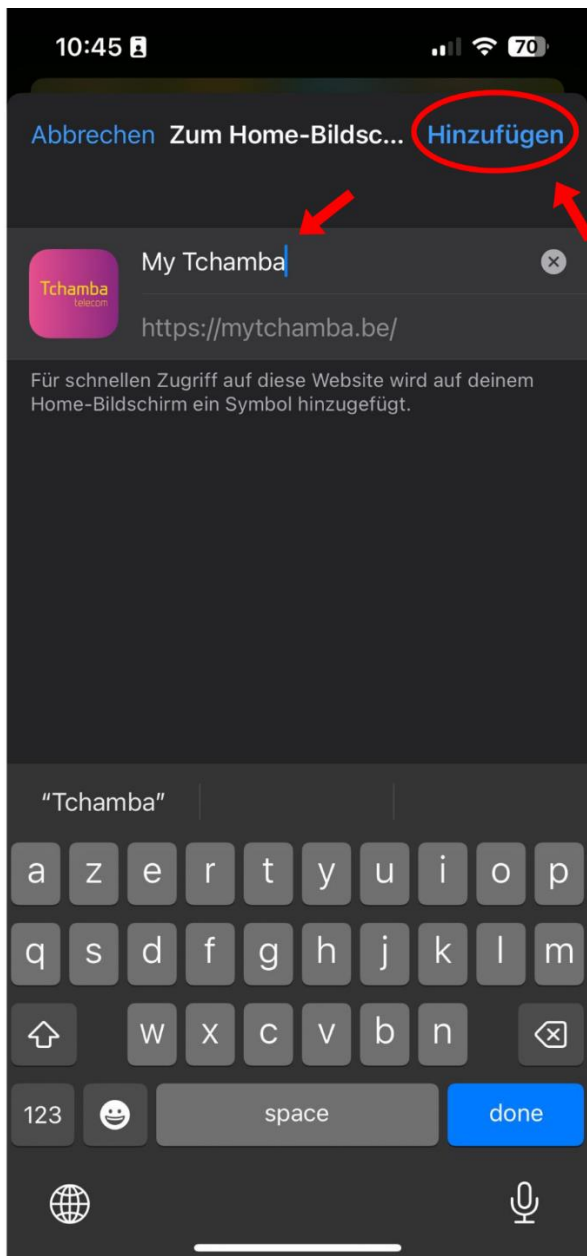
10:45

70

Abbrechen Zum Home-Bildsc... Hinzufügen

Tchamba telecom

My Tchamba

https://mytchamba.be/

Für schnellen Zugriff auf diese Website wird auf deinem Home-Bildschirm ein Symbol hinzugefügt.

"Tchamba"

a z e r t y u i o p

q s d f g h j k l m

w x c v b n

123 space done